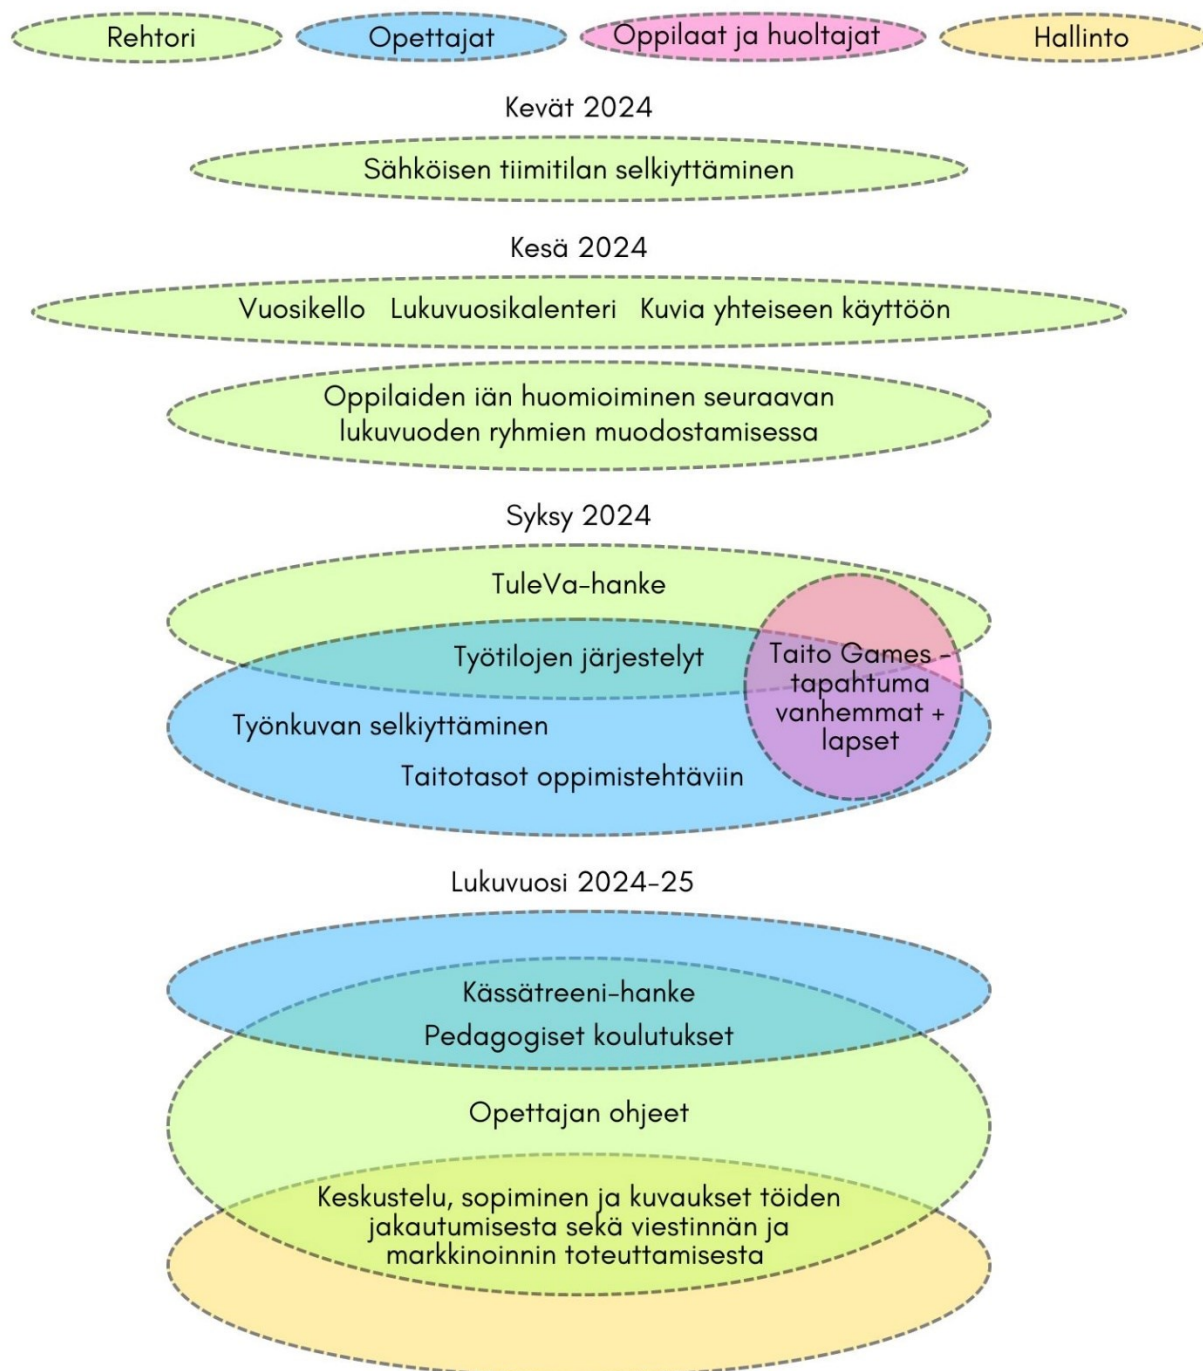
Rehtori

Opettajat

Oppilaat ja huoltajat

Hallinto

Kevät 2024

Sähköisen tiimitilan selkiyttäminen

Kesä 2024

Vuosikello Lukuvuosikalenteri Kuvia yhteiseen käyttöön

Oppilaiden iän huomioiminen seuraavan lukuvuoden ryhmien muodostamisessa

Syksy 2024

TuleVa-hanke

Työtilojen järjestelyt

Taito Games -tapahtuma vanhemmat + lapset

Työnkuvan selkiyttäminen

Taitotasot oppimistehtäviin

Lukuvuosi 2024-25

Kässätreeni-hanke

Pedagogiset koulutukset

Opettajan ohjeet

Keskustelu, sopiminen ja kuvaukset töiden jakautumisesta sekä viestinnän ja markkinoinnin toteuttamisesta